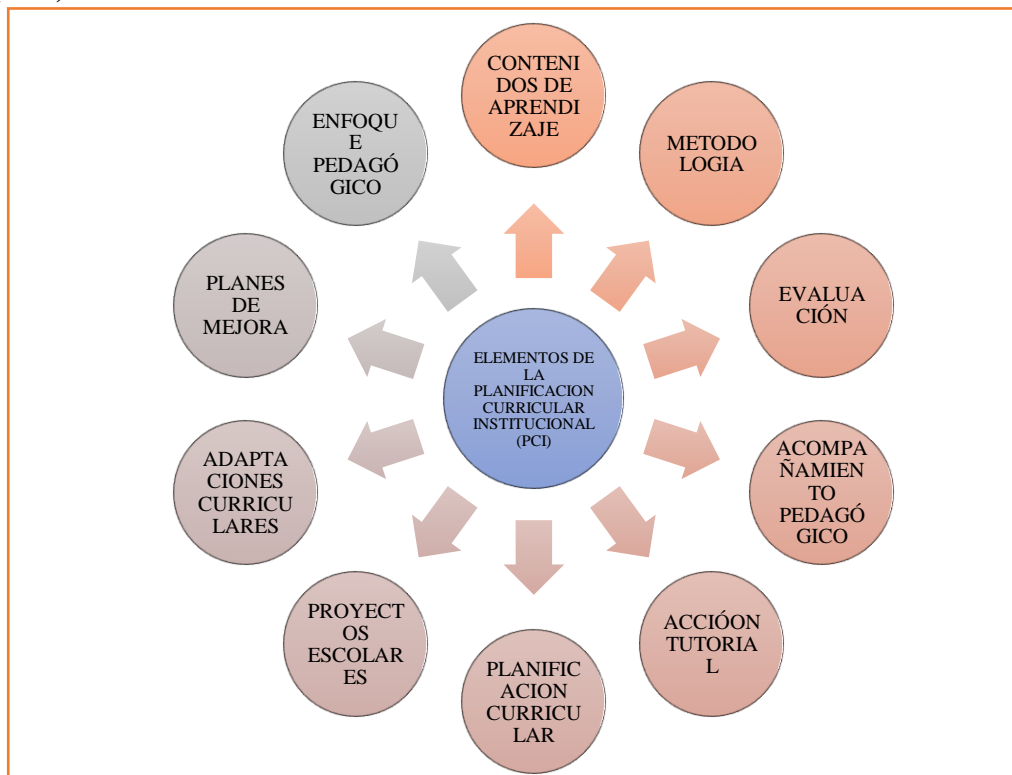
ELEMENTOS DE LA PLANIFICACION CURRICULAR INSTITUCIONAL (PCI)

CONTENIDOS DE APRENDIZAJE

METODOLOGIA

EVALUACIÓN

ACOMPAÑAMIENTO PEDAGÓGICO

ACCIÓON TUTORIAL

PLANIFICACION CURRICULAR

PROYECTOS ESCOLARES

ADAPTACIONES CURRICULARES

PLANES DE MEJORA

ENFOQUE PEDAGÓGICO